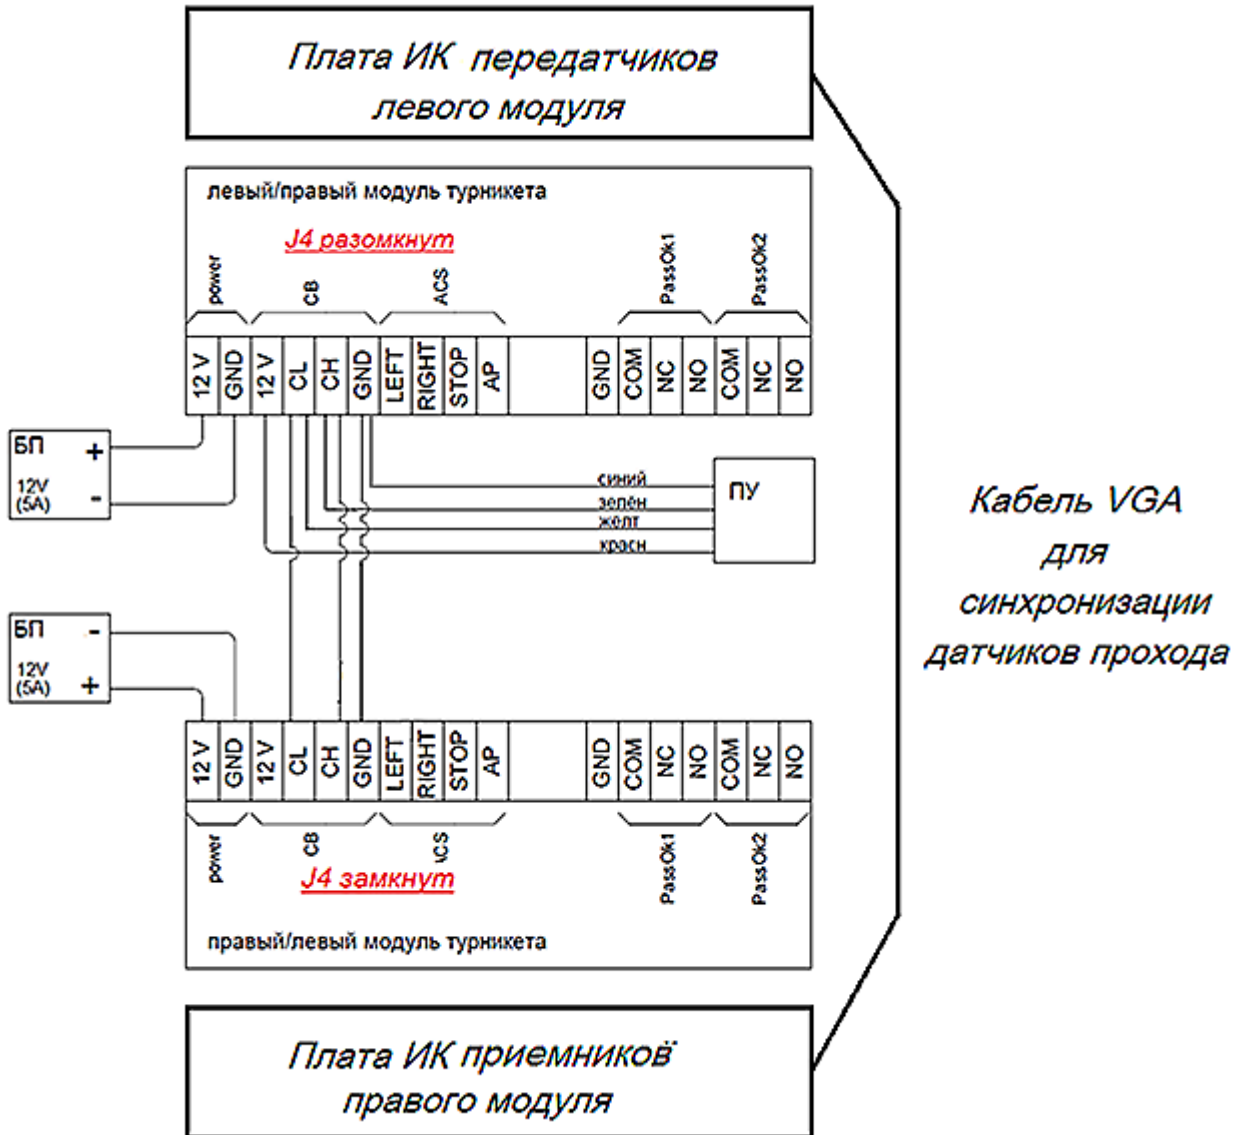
Плата ИК передатчиков левого модуля

левый/правый модуль турникета

J4 разомкнут

power CB ACS PassOk1 PassOk2

| 12 V | GND | 12 V | CL | CH | GND | LEFT | RIGHT | STOP | AP | | GND | COM | NC | NO | COM | NC | NO |
|---|---|---|---|---|---|---|---|---|---|---|---|---|---|---|---|---|---|

БП + 12V (5A) -

синий
зелён
желт
красн

ПУ

Кабель VGA для синхронизации датчиков прохода

БП - 12V (5A) +

| 12 V | GND | 12 V | CL | CH | GND | LEFT | RIGHT | STOP | AP | | GND | COM | NC | NO | COM | NC | NO |
|---|---|---|---|---|---|---|---|---|---|---|---|---|---|---|---|---|---|

power CB ACS PassOk1 PassOk2

J4 замкнут

правый/левый модуль турникета

Плата ИК приемников правого модуля